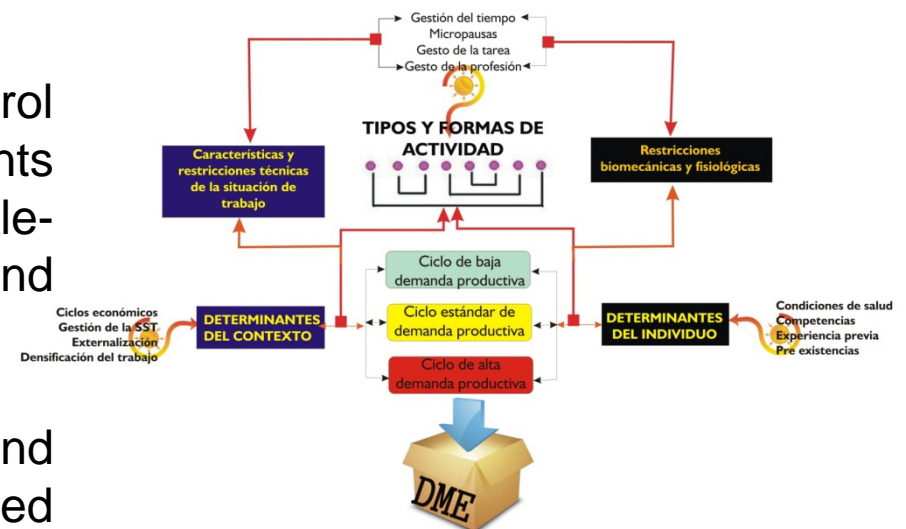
rol
nts
le-
nd

nd
ed

Gestión del tiempo
Micropausas
Gesto de la tarea
Gesto de la profesión

TIPOS Y FORMAS DE ACTIVIDAD

Características y restricciones técnicas de la situación de trabajo

Restricciones biomecánicas y fisiológicas

Ciclos económicos
Gestión de la SST
Externalización
Densificación del trabajo

DETERMINANTES DEL CONTEXTO

Ciclo de baja demanda productiva

Ciclo estándar de demanda productiva

Ciclo de alta demanda productiva

DETERMINANTES DEL INDIVIDUO

Condiciones de salud
Competencias
Experiencia previa
Pre existencias

DME